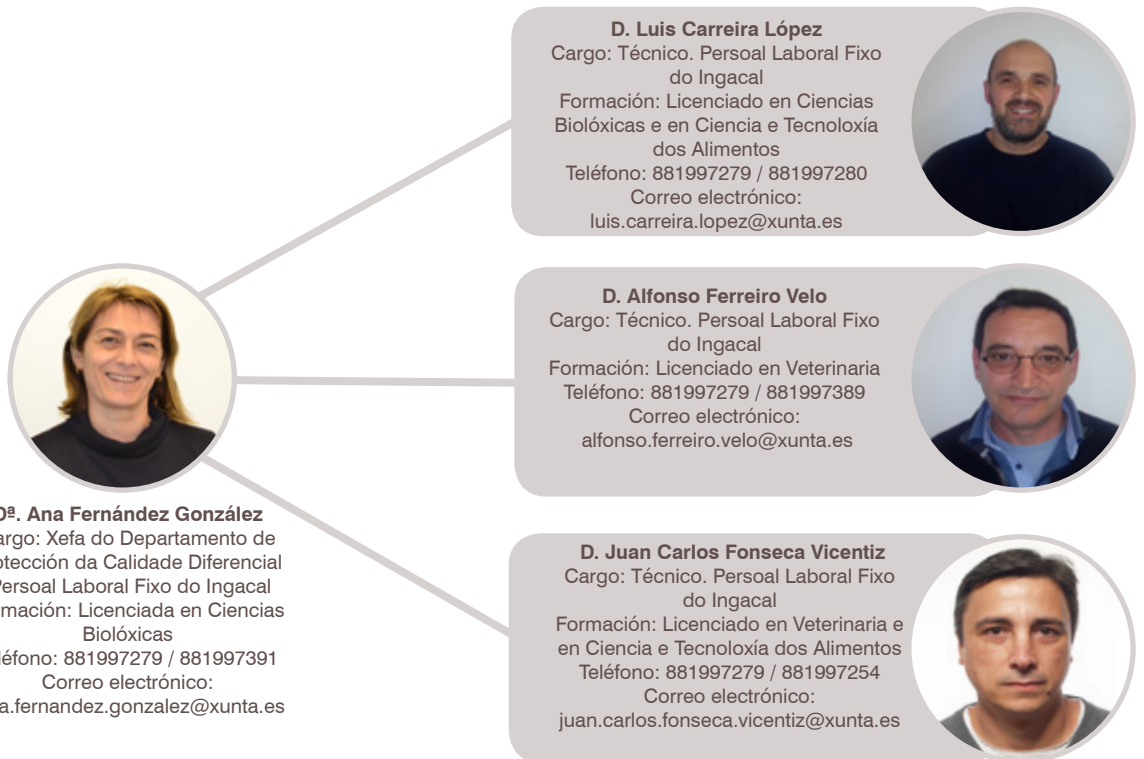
Dª. Ana Fernández González
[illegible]argo: Xefa do Departamento de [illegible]otección da Calidade Diferencial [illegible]Persoal Laboral Fixo do Ingacal
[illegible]mación: Licenciada en Ciencias Biolóxicas
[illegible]léfono: 881997279 / 881997391
Correo electrónico:
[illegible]a.fernandez.gonzalez@xunta.es

D. Luis Carreira López
Cargo: Técnico. Persoal Laboral Fixo do Ingacal
Formación: Licenciado en Ciencias Biolóxicas e en Ciencia e Tecnoloxía dos Alimentos
Teléfono: 881997279 / 881997280
Correo electrónico:
luis.carreira.lopez@xunta.es

D. Alfonso Ferreiro Velo
Cargo: Técnico. Persoal Laboral Fixo do Ingacal
Formación: Licenciado en Veterinaria
Teléfono: 881997279 / 881997389
Correo electrónico:
alfonso.ferreiro.velo@xunta.es

D. Juan Carlos Fonseca Vicentiz
Cargo: Técnico. Persoal Laboral Fixo do Ingacal
Formación: Licenciado en Veterinaria e en Ciencia e Tecnoloxía dos Alimentos
Teléfono: 881997279 / 881997254
Correo electrónico:
juan.carlos.fonseca.vicentiz@xunta.es